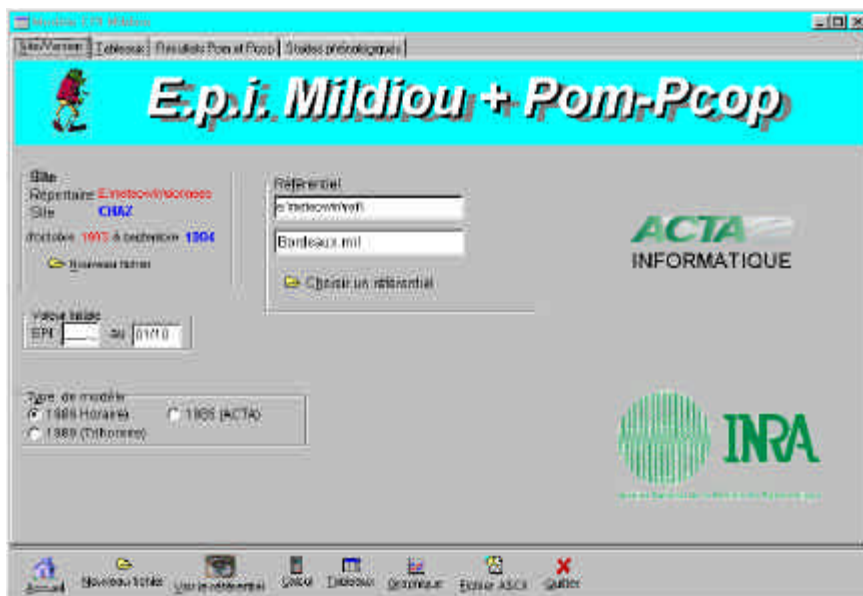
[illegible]

Site/Version | Tableaux | Résultats Pom et Pcop | Stades phénologiques

E.p.i. Mildiou + Pom-Pcop

Site
Répertoire E:\meteowin\donnees
Site CHAZ
d'octobre 1993 à septembre 1994
Nouveau fichier

Référentiel
c:\meteowin\refi
Bordeaux.mil
Choisir un référentiel

ACTA
INFORMATIQUE

Valeur initiale
EPI ___ au 01/10

Type de modèle
1988 Horaire
1988 (ACTA)
1989 (Trihoraire)

INRA
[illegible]

Accueil | Nouveau fichier | Voir le référentiel | Calcul | Tableaux | Graphique | Fichier ASCII | Quitter